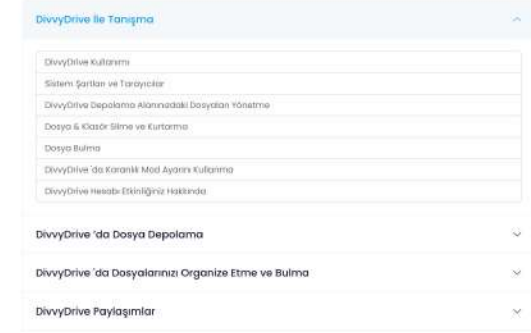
DivvyDrive İle Tanışma

DivvyDrive Kullanımı

Sistem Şartları ve Tarayıcılar

DivvyDrive Depolama Alanındaki Dosyaları Yönetme

Dosya & Klasör Silme ve Kurtarma

Dosya Bulma

DivvyDrive 'da Karanlık Mod Ayarını Kullanma

DivvyDrive Hesabı Etkinliğiniz Hakkında

DivvyDrive 'da Dosya Depolama

DivvyDrive 'da Dosyalarınızı Organize Etme ve Bulma

DivvyDrive Paylaşımlar